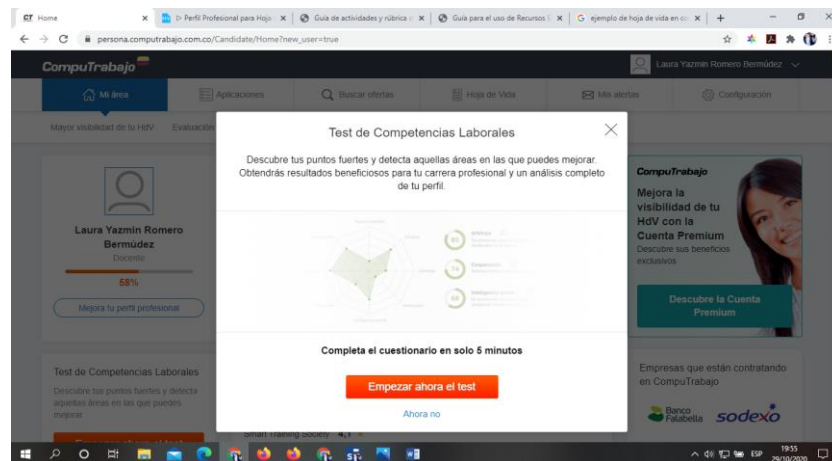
Home | Perfil Profesional para Hoja | Guía de actividades y rúbrica | Guía para el uso de Recursos | ejemplo de hoja de vida en | +

persona.computrabajo.com.co/Candidate/Home?new_user=true

CompuTrabajo

Laura Yazmin Romero Bermúdez

Mi área | Aplicaciones | Buscar ofertas | Hoja de Vida | Mis alertas | Configuración

Mayor visibilidad de tu HdV | Evaluación

Laura Yazmin Romero Bermúdez
Docente
58%
Mejora tu perfil profesional

Test de Competencias Laborales
Descubre tus puntos fuertes y detecta aquellas áreas en las que puedes mejorar.

Test de Competencias Laborales

Descubre tus puntos fuertes y detecta aquellas áreas en las que puedes mejorar. Obtendrás resultados beneficiosos para tu carrera profesional y un análisis completo de tu perfil.

Completa el cuestionario en solo 5 minutos

Empezar ahora el test

Ahora no

CompuTrabajo
Mejora la visibilidad de tu HdV con la Cuenta Premium
Descubre sus beneficios exclusivos

Descubre la Cuenta Premium

Empresas que están contratando en CompuTrabajo

Banco Falabella sodexo

Smart Training Society 4,1

ESP 19:55 29/10/2020